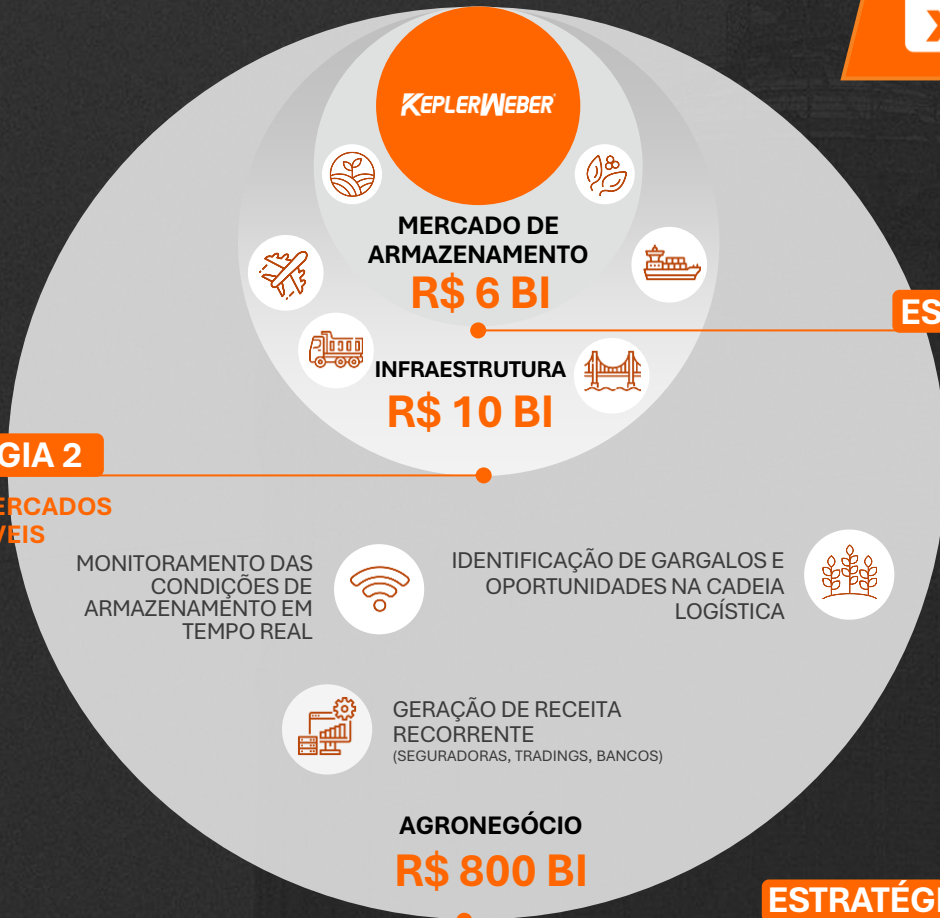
KEPLERWEBER

MERCADO DE ARMAZENAMENTO
R$ 6 BI

INFRAESTRUTURA
R$ 10 BI

ES

GIA 2
ERCADOS
VEIS

MONITORAMENTO DAS CONDIÇÕES DE ARMAZENAMENTO EM TEMPO REAL

IDENTIFICAÇÃO DE GARGALOS E OPORTUNIDADES NA CADEIA LOGÍSTICA

GERAÇÃO DE RECEITA RECORRENTE
(SEGURADORAS, TRADINGS, BANCOS)

AGRONEGÓCIO
R$ 800 BI

ESTRATÉGI